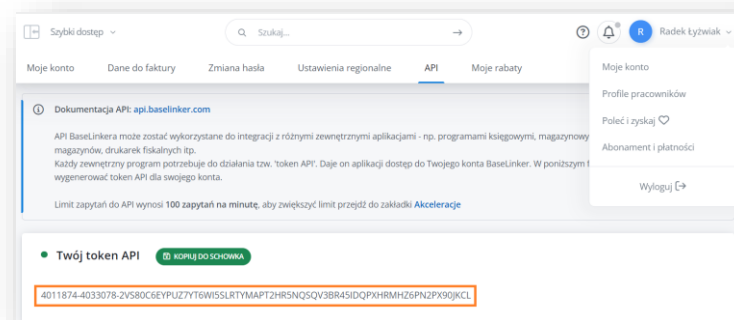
Szybki dostęp

Szukaj...

R Radek Łyżwiak

Moje konto Dane do faktury Zmiana hasła Ustawienia regionalne API Moje rabaty

Moje konto
Profile pracowników
Poleć i zyskaj
Abonament i płatności
Wyloguj

Dokumentacja API: api.baselinker.com

API BaseLinkera może zostać wykorzystane do integracji z różnymi zewnętrznymi aplikacjami - np. programami księgowymi, magazynowy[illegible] magazynów, drukarek fiskalnych itp.
Każdy zewnętrzny program potrzebuje do działania tzw. 'token API'. Daje on aplikacji dostęp do Twojego konta BaseLinker. W poniższym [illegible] wygenerować token API dla swojego konta.

Limit zapytań do API wynosi 100 zapytań na minutę, aby zwiększyć limit przejdź do zakładki Akceleracje

Twój token API KOPIUJ DO SCHOWKA

4011874-4033078-2VS80C6EYPUZ7YT6WISSLRTYMAPT2HR5NQSQV3BR45IDQPXHRMHZ6PN2PX90JKCL